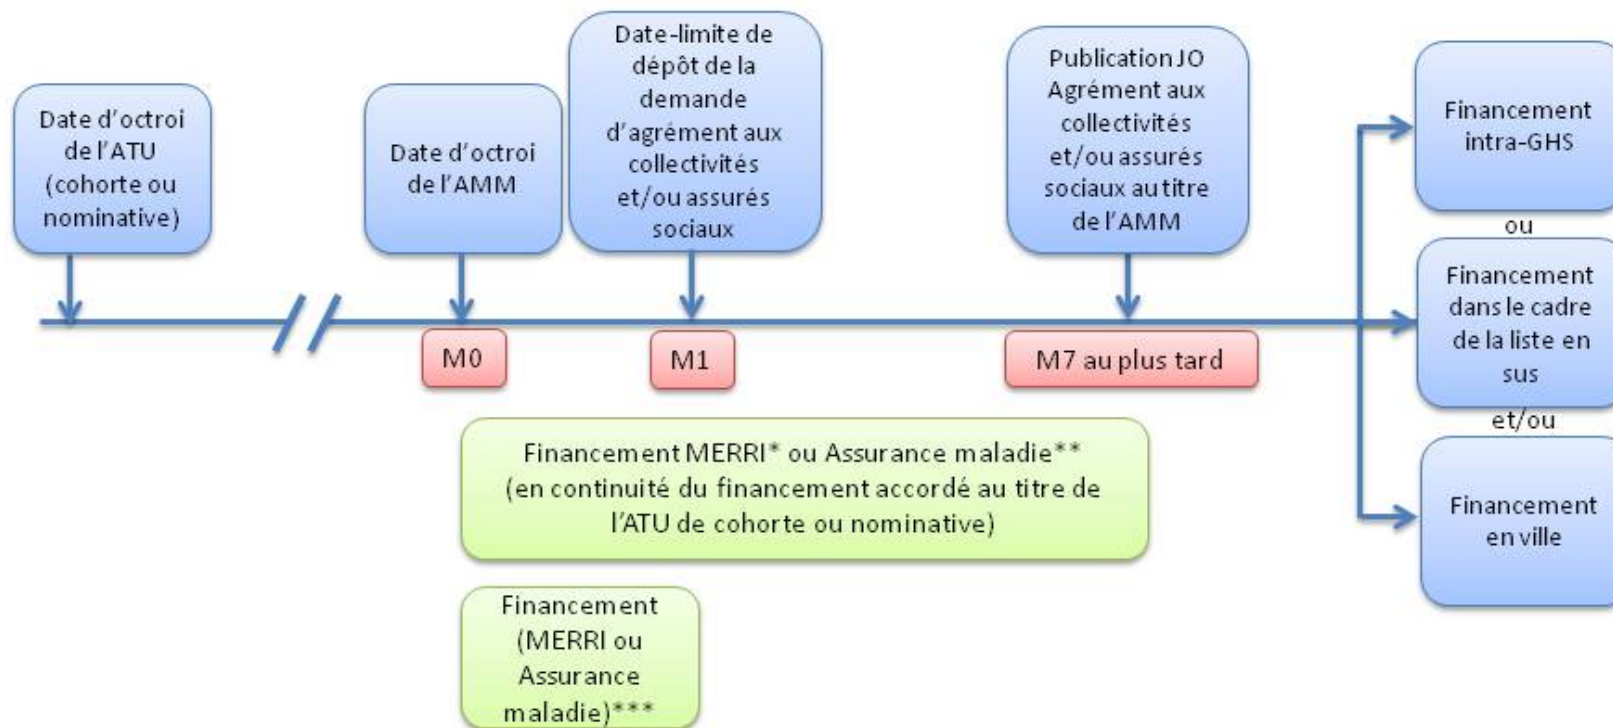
Date d'octroi de l'ATU (cohorte ou nominative)

Date d'octroi de l'AMM

Date-limite de dépôt de la demande d'agrément aux collectivités et/ou assurés sociaux

Publication JO Agrément aux collectivités et/ou assurés sociaux au titre de l'AMM

Financement intra-GHS

ou

Financement dans le cadre de la liste en sus

et/ou

Financement en ville

M0

M1

M7 au plus tard

Financement MERRI* ou Assurance maladie** (en continuité du financement accordé au titre de l'ATU de cohorte ou nominative)

Financement (MERRI ou Assurance maladie)***